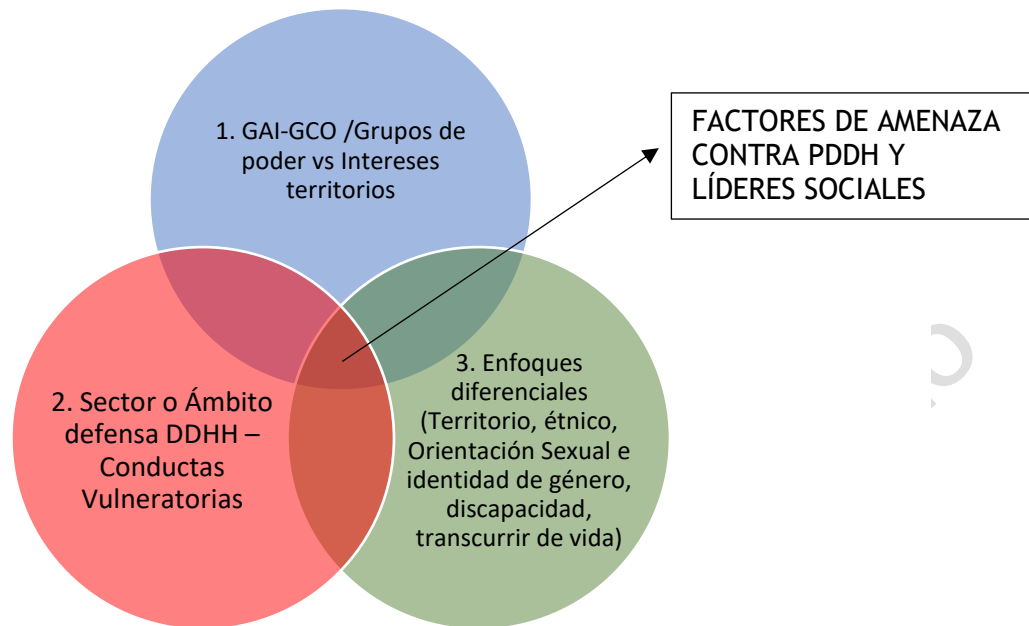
1. GAI-GCO /Grupos de poder vs Intereses territorios

FACTORES DE AMENAZA CONTRA PDDH Y LÍDERES SOCIALES

2. Sector o Ámbito defensa DDHH – Conductas Vulneratorias

3. Enfoques diferenciales (Territorio, étnico, Orientación Sexual e identidad de género, discapacidad, transcurrir de vida)